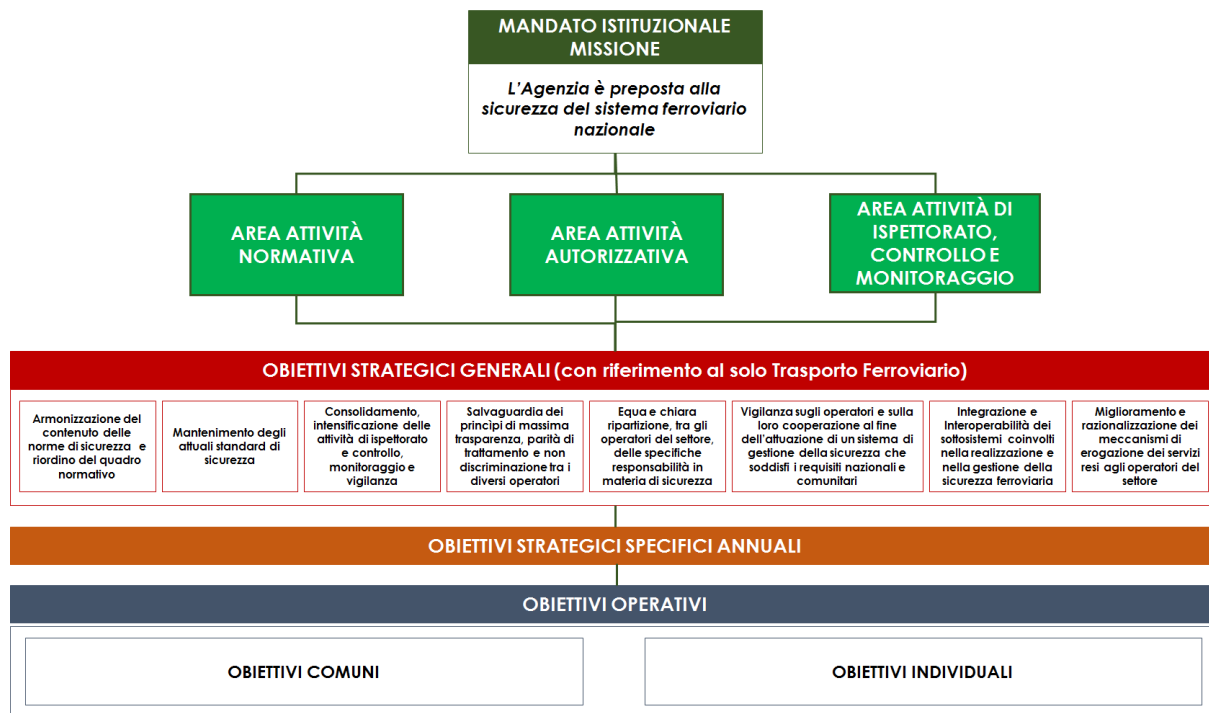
MANDATO ISTITUZIONALE
MISSIONE

L'Agenzia è preposta alla sicurezza del sistema ferroviario nazionale

AREA ATTIVITÀ NORMATIVA

AREA ATTIVITÀ AUTORIZZATIVA

AREA ATTIVITÀ DI ISPETTORATO, CONTROLLO E MONITORAGGIO

OBIETTIVI STRATEGICI GENERALI (con riferimento al solo Trasporto Ferroviario)

Armonizzazione del contenuto delle norme di sicurezza e riordino del quadro normativo

Mantenimento degli attuali standard di sicurezza

Consolidamento, intensificazione delle attività di ispettorato e controllo, monitoraggio e vigilanza

Salvaguardia dei principi di massima trasparenza, parità di trattamento e non discriminazione tra i diversi operatori

Equa e chiara ripartizione, tra gli operatori del settore, delle specifiche responsabilità in materia di sicurezza

Vigilanza sugli operatori e sulla loro cooperazione al fine dell'attuazione di un sistema di gestione della sicurezza che soddisfi i requisiti nazionali e comunitari

Integrazione e Interoperabilità dei sottosistemi coinvolti nella realizzazione e nella gestione della sicurezza ferroviaria

Miglioramento e razionalizzazione dei meccanismi di erogazione dei servizi resi agli operatori del settore

OBIETTIVI STRATEGICI SPECIFICI ANNUALI

OBIETTIVI OPERATIVI

OBIETTIVI COMUNI

OBIETTIVI INDIVIDUALI